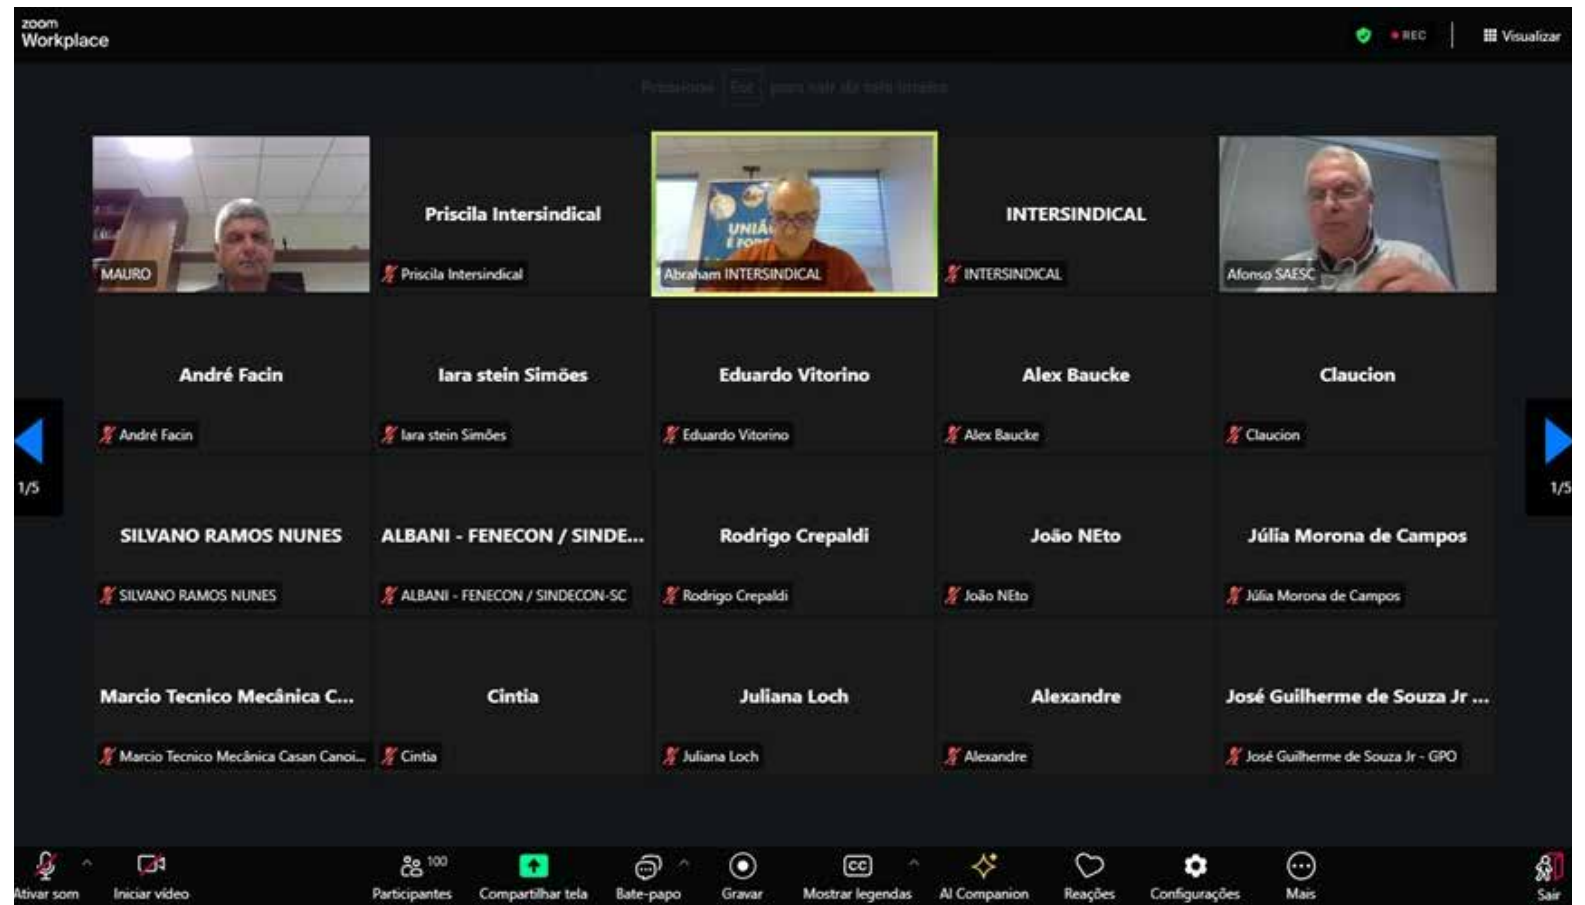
zoom Workplace

REC

Visualizar

Pressione Esc para sair da tela inteira

MAURO

Priscila Intersindical

Priscila Intersindical

UNIÃ E FOR

Abraham INTERSINDICAL

INTERSINDICAL

INTERSINDICAL

Afonso SAESC

André Facin

André Facin

Iara stein Simões

Iara stein Simões

Eduardo Vitorino

Eduardo Vitorino

Alex Baucke

Alex Baucke

Claucion

Claucion

1/5

1/5

SILVANO RAMOS NUNES

SILVANO RAMOS NUNES

ALBANI - FENECON / SINDE...

ALBANI - FENECON / SINDECON-SC

Rodrigo Crepaldi

Rodrigo Crepaldi

João NEto

João NEto

Júlia Morona de Campos

Júlia Morona de Campos

Marcio Tecnico Mecânica C...

Marcio Tecnico Mecânica Casan Canoi...

Cintia

Cintia

Juliana Loch

Juliana Loch

Alexandre

Alexandre

José Guilherme de Souza Jr ...

José Guilherme de Souza Jr - GPO

Ativar som

Iniciar vídeo

100

Participantes

Compartilhar tela

Bate-papo

Gravar

Mostrar legendas

AI Companion

Reações

Configurações

Mais

Sair